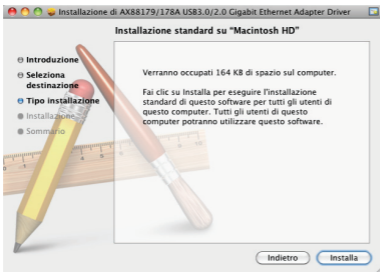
Installazione di AX88179/178A USB3.0/2.0 Gigabit Ethernet Adapter Driver

Installazione standard su "Macintosh HD"

Introduzione
Seleziona destinazione
Tipo installazione
Installazione
Sommario

Verranno occupati 164 KB di spazio sul computer.

Fai clic su Installa per eseguire l'installazione standard di questo software per tutti gli utenti di questo computer. Tutti gli utenti di questo computer potranno utilizzare questo software.

Indietro
Installa